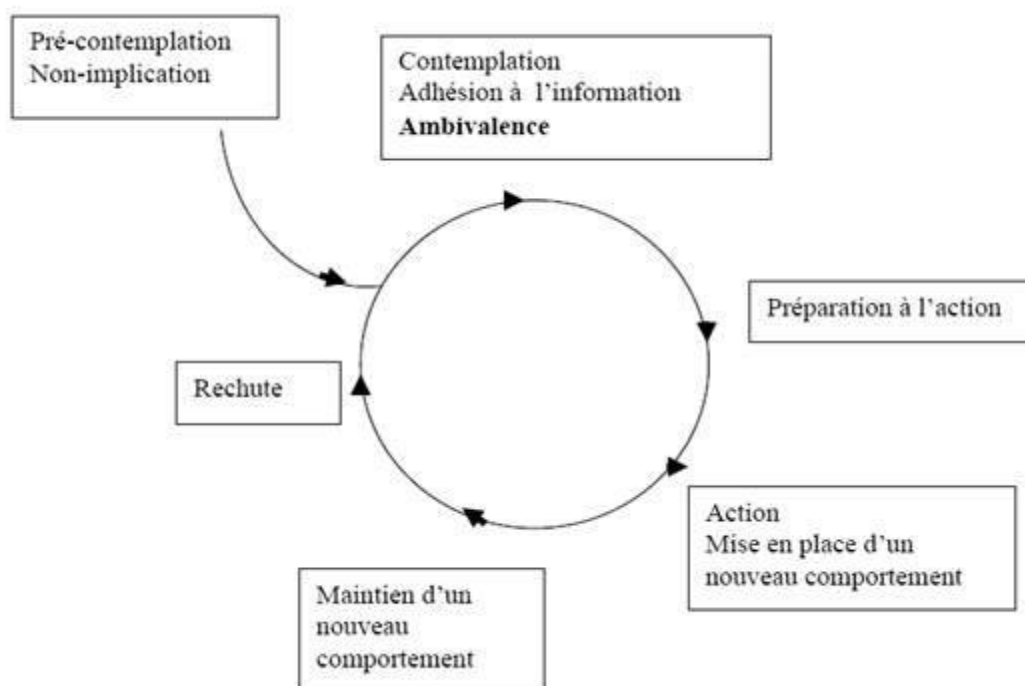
Pré-contemplation
Non-implication

Contemplation
Adhésion à l'information
Ambivalence

Préparation à l'action

Rechute

Action
Mise en place d'un nouveau comportement

Maintien d'un nouveau comportement